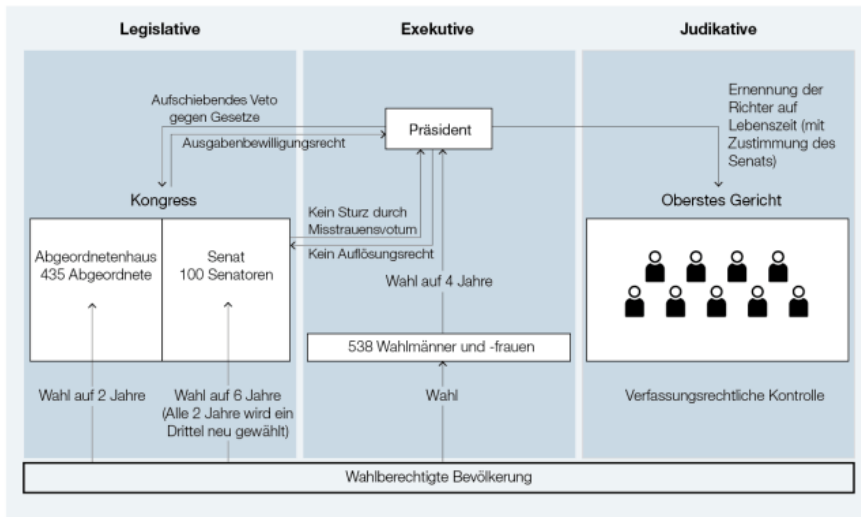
Legislative

Exekutive

Judikative

Aufschiebendes Veto gegen Gesetze

Ausgabenbewilligungsrecht

Präsident

Ernennung der Richter auf Lebenszeit (mit Zustimmung des Senats)

Kongress

Kein Sturz durch Misstrauensvotum

Kein Auflösungsrecht

Oberstes Gericht

Abgeordnetenhaus 435 Abgeordnete

Senat 100 Senatoren

Wahl auf 4 Jahre

538 Wahlmänner und -frauen

Wahl auf 2 Jahre

Wahl auf 6 Jahre (Alle 2 Jahre wird ein Drittel neu gewählt)

Wahl

Verfassungsrechtliche Kontrolle

Wahlberechtigte Bevölkerung